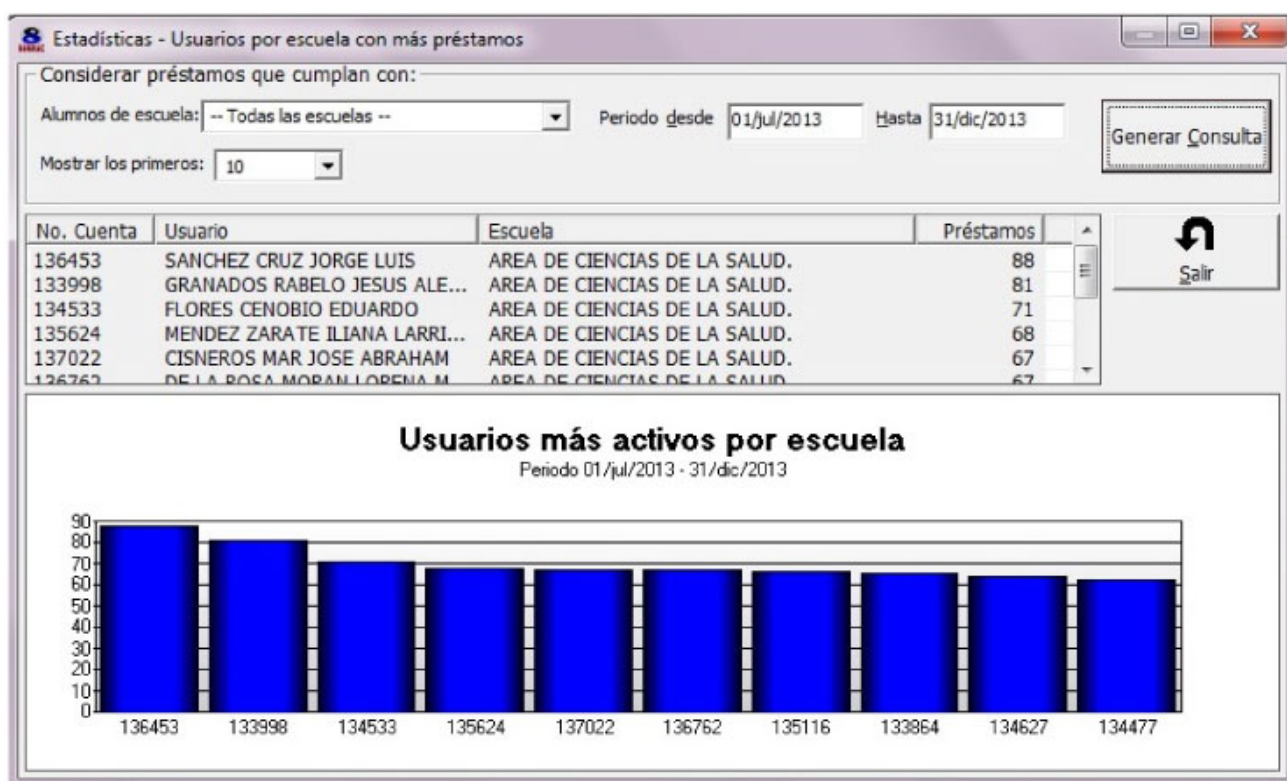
Estadísticas - Usuarios por escuela con más préstamos

Considerar préstamos que cumplan con:

Alumnos de escuela: -- Todas las escuelas --

Periodo desde 01/jul/2013 Hasta 31/dic/2013

Generar Consulta

Mostrar los primeros: 10

| No. Cuenta | Usuario | Escuela | Préstamos |
|---|---|---|---|
| 136453 | SANCHEZ CRUZ JORGE LUIS | AREA DE CIENCIAS DE LA SALUD. | 88 |
| 133998 | GRANADOS RABELO JESUS ALE... | AREA DE CIENCIAS DE LA SALUD. | 81 |
| 134533 | FLORES CENOBIO EDUARDO | AREA DE CIENCIAS DE LA SALUD. | 71 |
| 135624 | MENDEZ ZARATE ILIANA LARRI... | AREA DE CIENCIAS DE LA SALUD. | 68 |
| 137022 | CISNEROS MAR JOSE ABRAHAM | AREA DE CIENCIAS DE LA SALUD. | 67 |
| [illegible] | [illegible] | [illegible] | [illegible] |

Salir

Usuarios más activos por escuela
Periodo 01/jul/2013 - 31/dic/2013

90
80
70
60
50
40
30
20
10
0

136453 133998 134533 135624 137022 136762 135116 133864 134627 134477